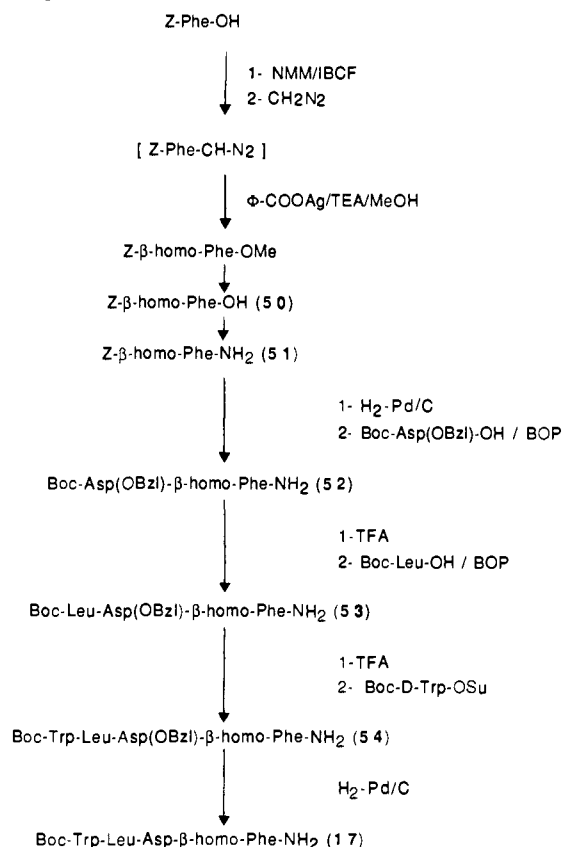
Z-Phe-OH

1- NMM/IBCF
2- $CH_2N_2$

[ Z-Phe-CH-$N_2$ ]

Φ-COOAg/TEA/MeOH

Z-β-homo-Phe-OMe

Z-β-homo-Phe-OH (50)

Z-β-homo-Phe-$NH_2$ (51)

1- $H_2$-Pd/C
2- Boc-Asp(OBzl)-OH / BOP

Boc-Asp(OBzl)-β-homo-Phe-$NH_2$ (52)

1-TFA
2- Boc-Leu-OH / BOP

Boc-Leu-Asp(OBzl)-β-homo-Phe-$NH_2$ (53)

1-TFA
2- Boc-D-Trp-OSu

Boc-Trp-Leu-Asp(OBzl)-β-homo-Phe-$NH_2$ (54)

$H_2$-Pd/C

Boc-Trp-Leu-Asp-β-homo-Phe-$NH_2$ (17)